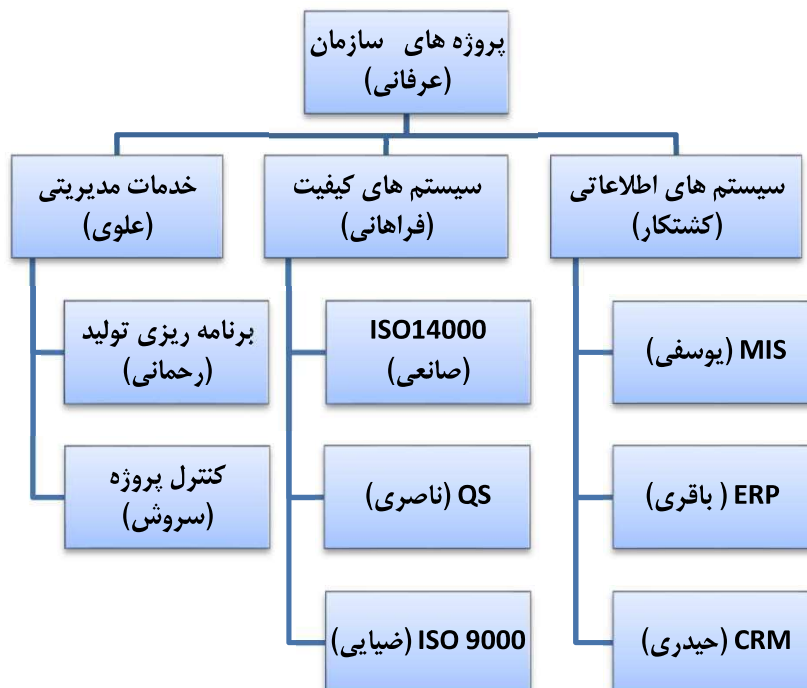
پروژه های سازمان
(عرفانی)

سیستم های اطلاعاتی
(کشتکار)

MIS (یوسفی)

ERP ( باقری)

CRM (حیدری)

سیستم های کیفیت
(فراهانی)

ISO14000
(صانعی)

QS (ناصری)

ISO 9000 (ضیایی)

خدمات مدیریتی
(علوی)

برنامه ریزی تولید
(رحمانی)

کنترل پروژه
(سروش)